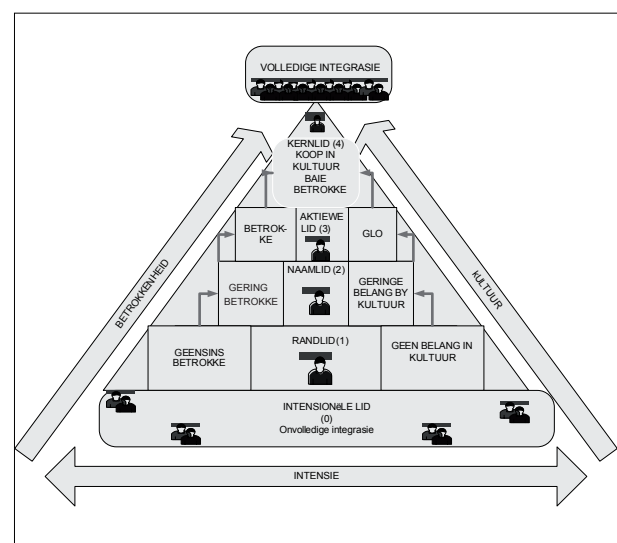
VOLLEDIGE INTEGRASIE

KERNLID (4)
KOOP IN
KULTUUR
BAIE
BETROKKE

BETROK-KE

AKTIEWE LID (3)

GLO

GERING BETROKKE

NAAMLID (2)

GERINGE BELANG BY KULTUUR

GEENSINS BETROKKE

RANDLID(1)

GEEN BELANG IN KULTUUR

INTENSIONëLE LID
(0)
Onvolledige integrasie

BETROKKENHEID

KULTUUR

INTENSIE